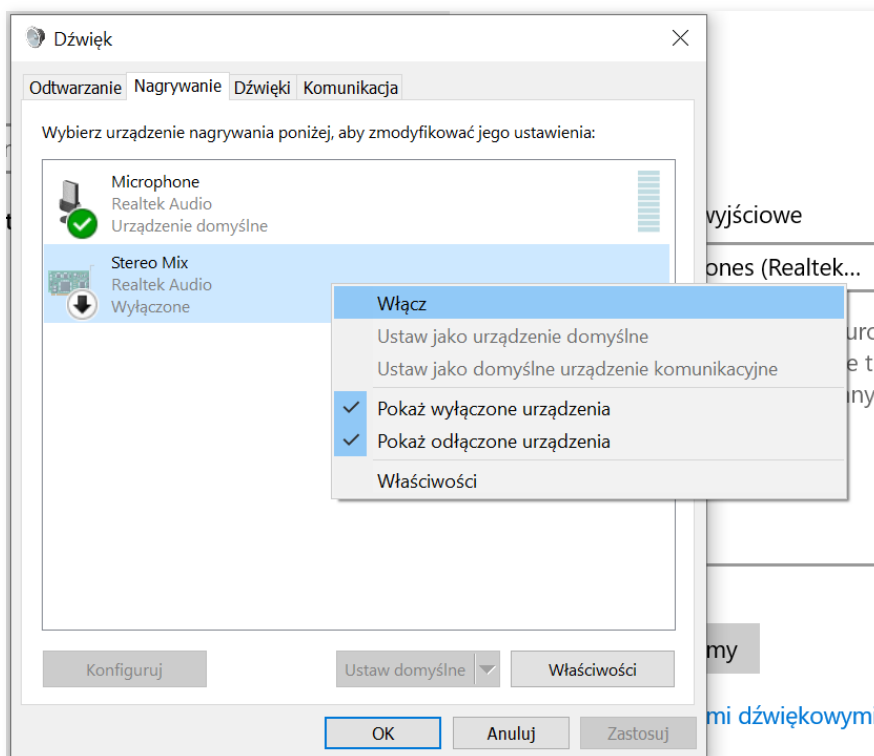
Dźwięk

Odtwarzanie Nagrywanie Dźwięki Komunikacja

Wybierz urządzenie nagrywania poniżej, aby zmodyfikować jego ustawienia:

Microphone
Realtek Audio
Urządzenie domyślne

Stereo Mix
Realtek Audio
Wyłączone

Włącz
Ustaw jako urządzenie domyślne
Ustaw jako domyślne urządzenie komunikacyjne
Pokaż wyłączone urządzenia
Pokaż odłączone urządzenia
Właściwości

Konfiguruj
Ustaw domyślne
Właściwości

OK
Anuluj
Zastosuj

wyjściowe
ones (Realtek...
urc
e t
ny
my
mi dźwiękowymi